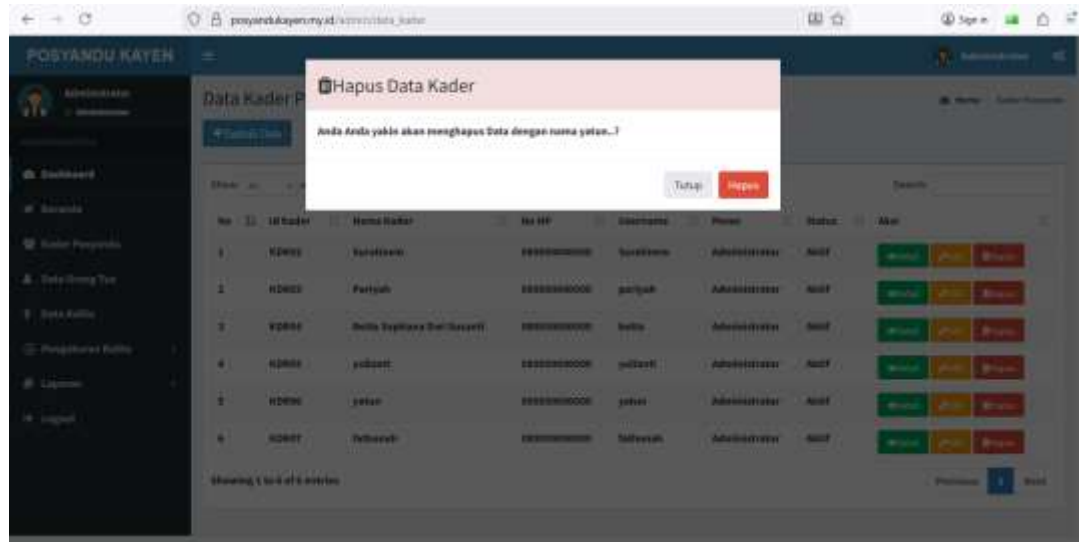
posyandukayen.my.id/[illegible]

POSYANDU KAYEN

Administrator

Dashboard

Beranda

Kader Posyandu

Data Orang Tua

Data Balita

Pengukuran Balita

Laporan

Logout

Data Kader P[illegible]

Tambah Data

Show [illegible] entries

Search:

| No | Id Kader | Nama Kader | No HP | Username | Pemer | Status | Aksi |
|---|---|---|---|---|---|---|---|
| 1 | KDR02 | Suratinem | 0000000000 | Suratinem | Administrator | Aktif | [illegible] |
| 2 | KDR03 | Pariyah | 0000000000 | pariyah | Administrator | Aktif | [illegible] |
| 3 | KDR04 | Betta Septiana Dwi Susanti | 0000000000 | betta | Administrator | Aktif | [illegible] |
| 4 | KDR05 | yulianti | 0000000000 | yulianti | Administrator | Aktif | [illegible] |
| 5 | KDR06 | yatun | 0000000000 | yatun | Administrator | Aktif | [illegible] |
| 6 | KDR07 | Fatimah | 0000000000 | fatimah | Administrator | Aktif | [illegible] |

Showing 1 to 6 of 6 entries

Previous 1 Next

Hapus Data Kader

Anda Anda yakin akan menghapus Data dengan nama yatun..?

Tutup Hapus